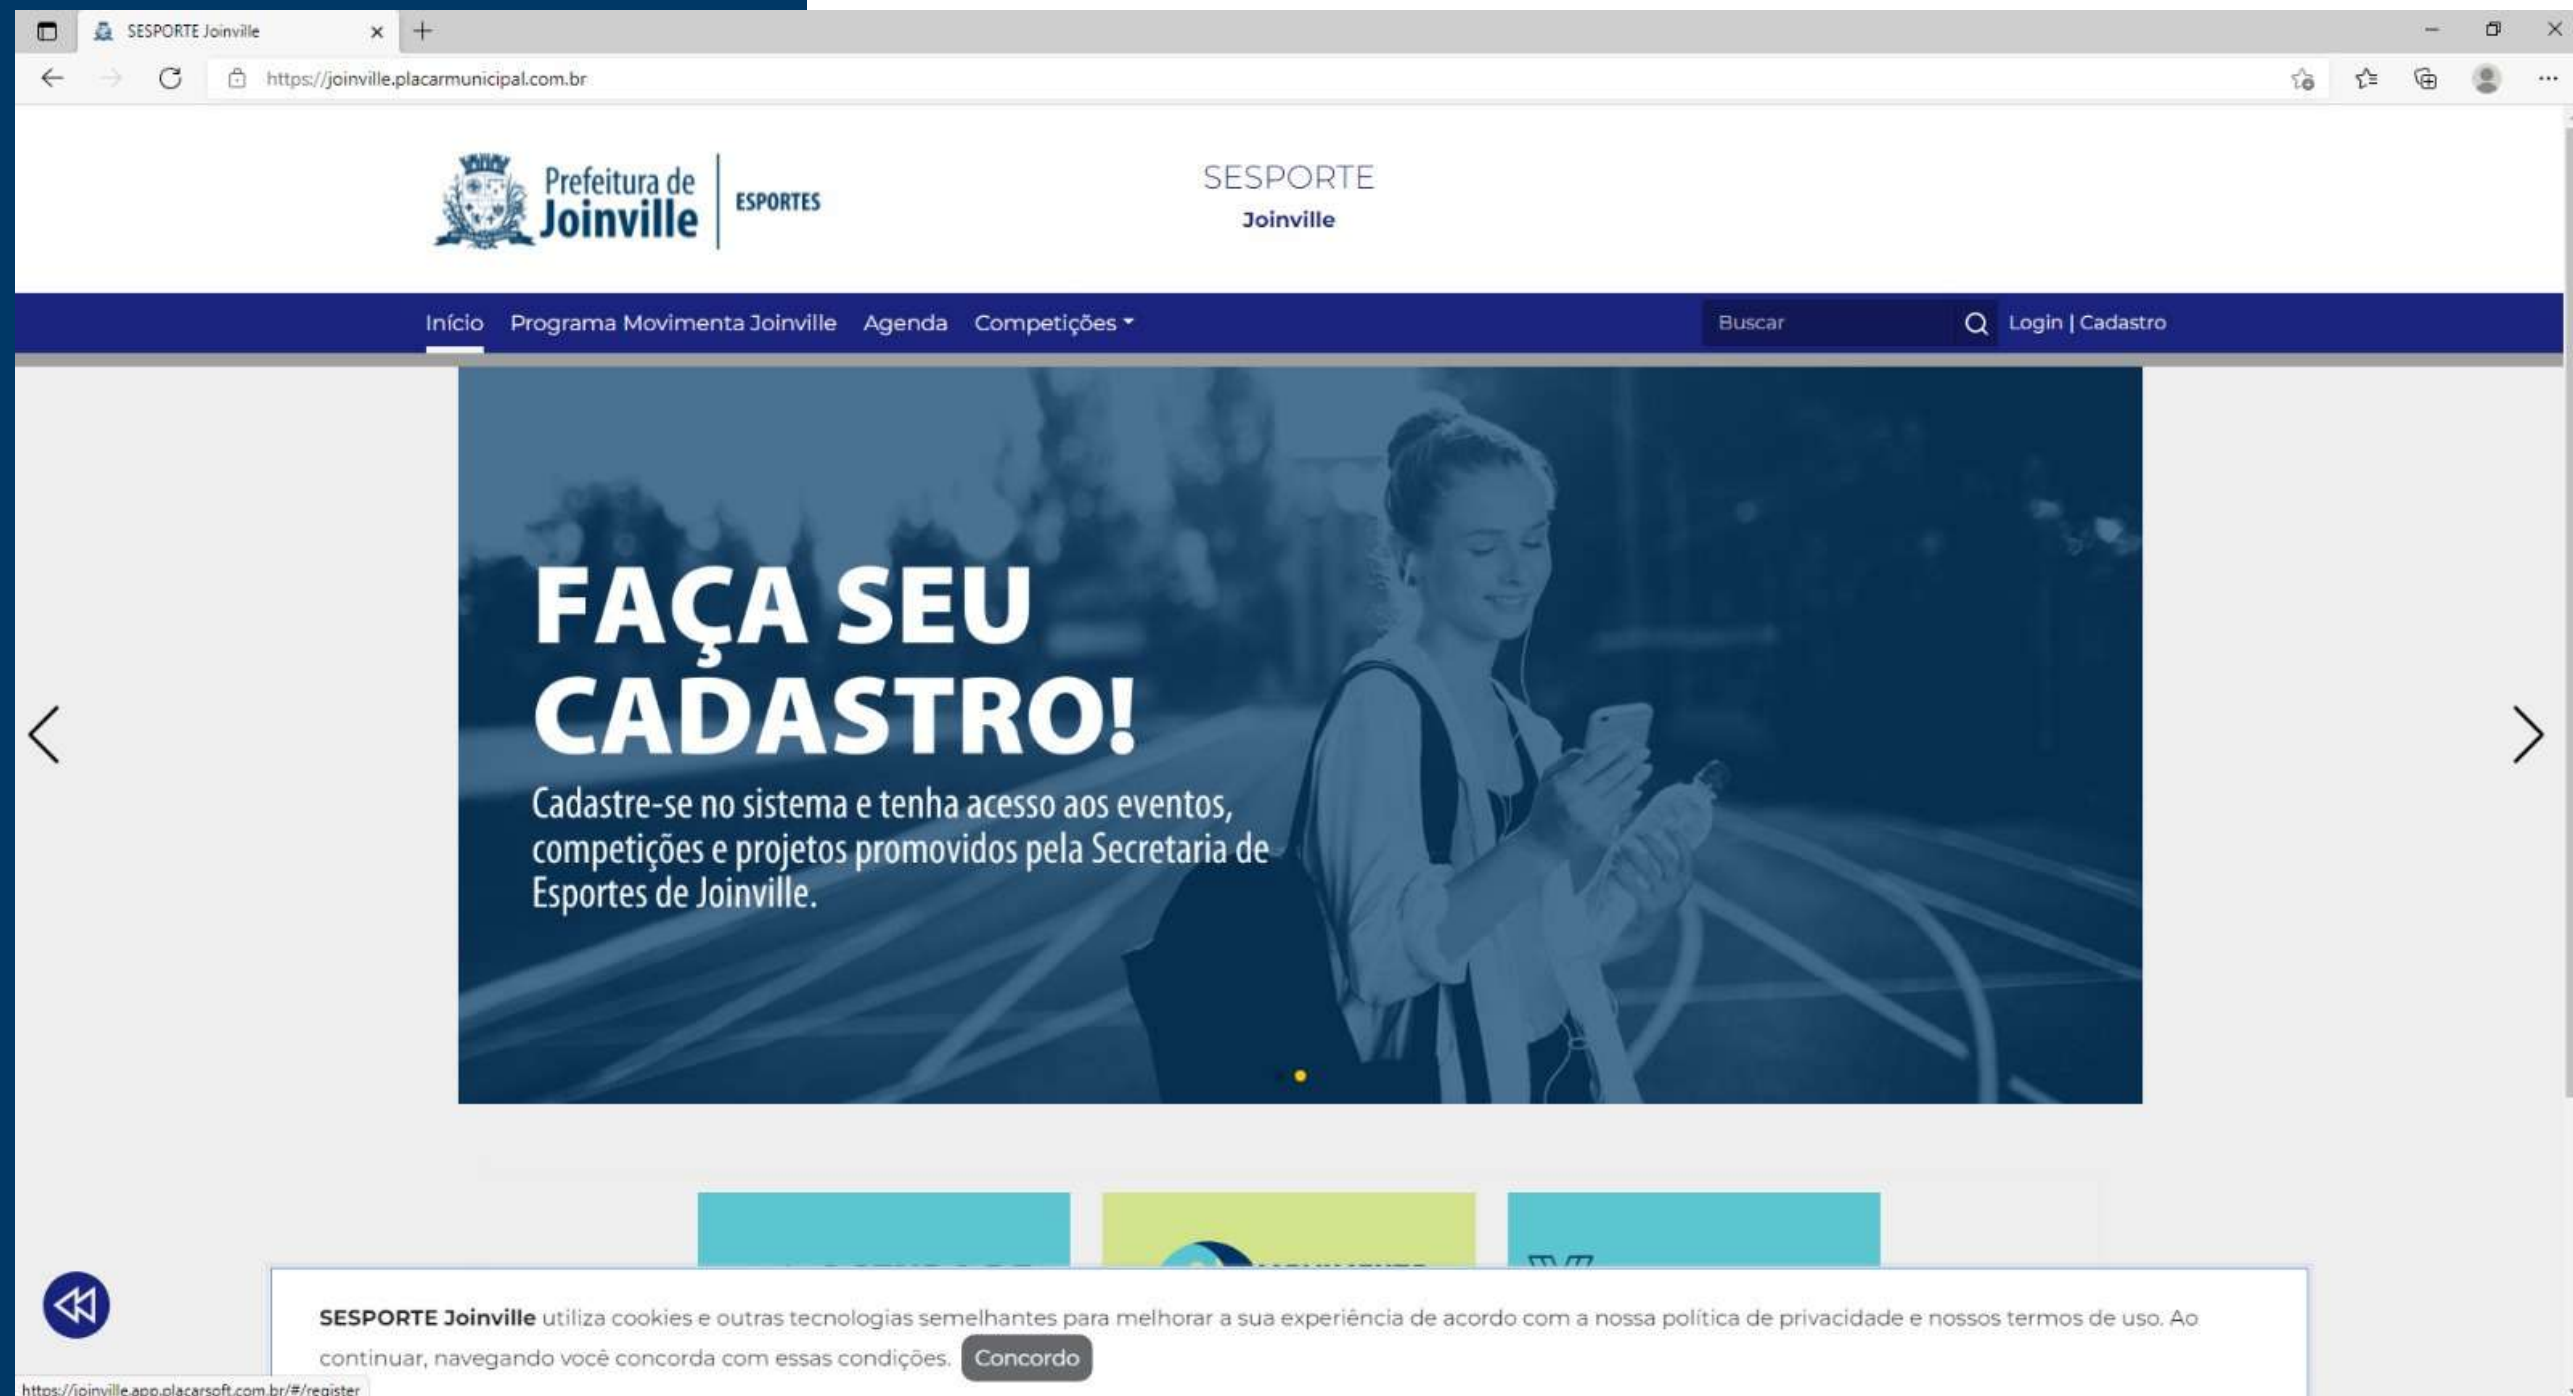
SESPORTE Joinville

https://joinville.placarmunicipal.com.br

Prefeitura de Joinville | ESPORTES

SESPORTE
Joinville

Início Programa Movimenta Joinville Agenda Competições

Buscar

Login | Cadastro

FAÇA SEU CADASTRO!

Cadastre-se no sistema e tenha acesso aos eventos, competições e projetos promovidos pela Secretaria de Esportes de Joinville.

**SESPORTE Joinville** utiliza cookies e outras tecnologias semelhantes para melhorar a sua experiência de acordo com a nossa política de privacidade e nossos termos de uso. Ao continuar, navegando você concorda com essas condições. Concordo

https://joinville.app.placarsoft.com.br/#/register